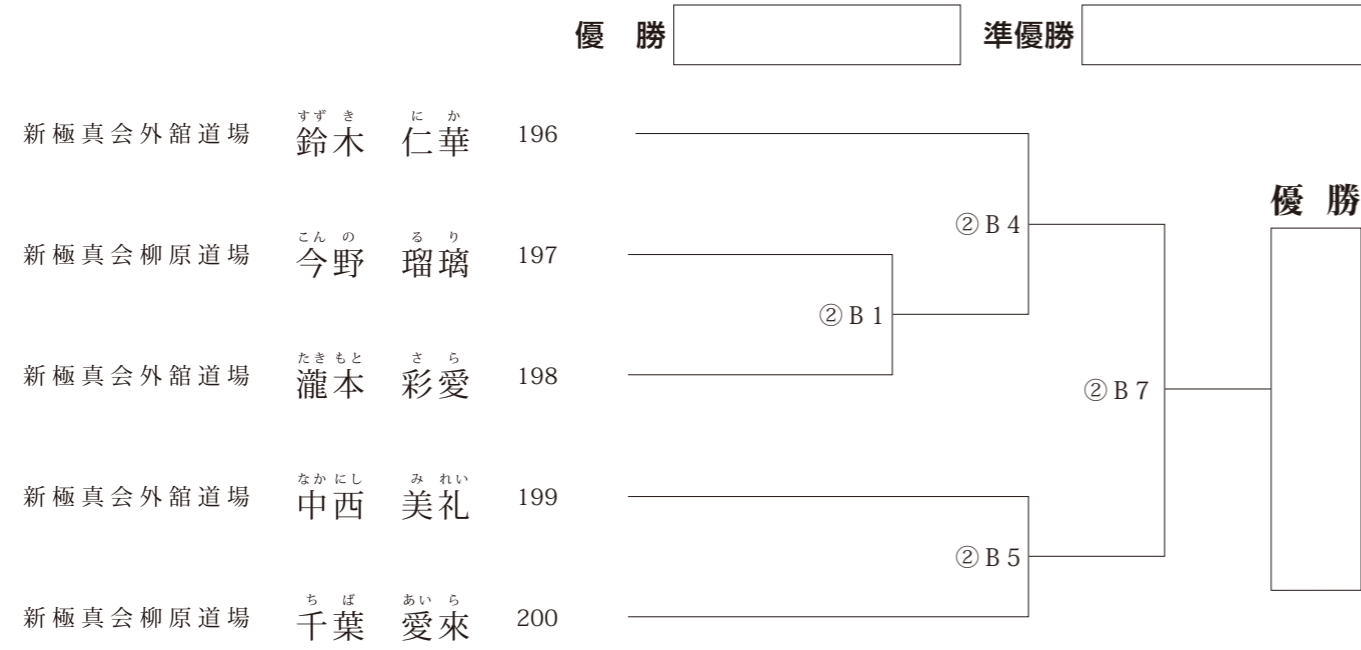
優勝
準優勝

新極真会外舘道場 すずき 鈴木 にか 仁華 196
新極真会柳原道場 こんの 今野 るり 瑠璃 197
新極真会外舘道場 たきもと 瀧本 さら 彩愛 198
新極真会外舘道場 なかにし 中西 みれい 美礼 199
新極真会柳原道場 ちば 千葉 あいら 愛來 200

②B4
②B1
②B7
②B5

優勝